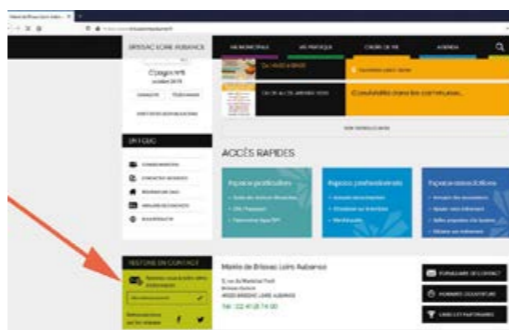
BRISSAC LOIRE AUBANCE

LA MUNICIPALITÉ

VIE PRATIQUE

CADRE DE VIE

AGENDA

Coup n°8

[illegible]

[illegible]

Consultation dans les communes...

1 CLIC

ACCÈS RAPIDES

RESTONS EN CONTACT

Mairie de Brissac Loire Aubance

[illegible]

Tél : 02 41 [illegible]

FORMULAIRE DE CONTACT

NUMÉROS D'ASTREINTE

LIENS ET PARTENAIRES